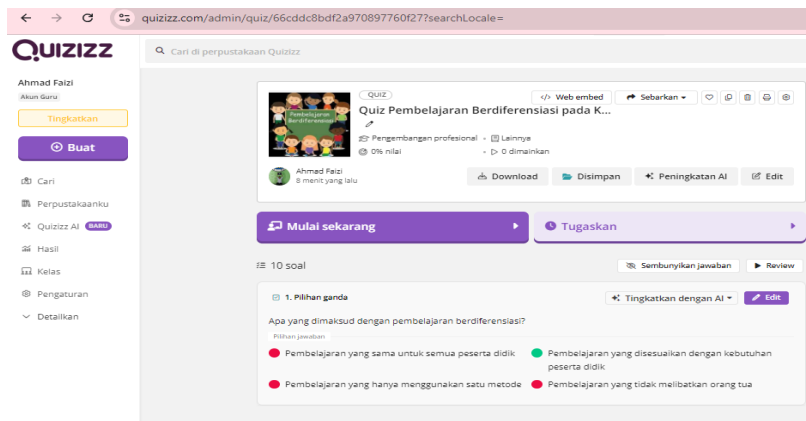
quizizz.com/admin/quiz/66cddc8bdf2a970897760f27?searchLocale=

QUIZIZZ

Cari di perpustakaan Quizizz

Ahmad Faizi
Akun Guru

Tingkatkan

Buat

Cari
Perpustakaanku
Quizizz AI BARU
Hasil
Kelas
Pengaturan
Detailkan

Pembelajaran Berdiferensiasi

QUIZ
Quiz Pembelajaran Berdiferensiasi pada K...

Web embed
Sebarkan

Pengembangan profesional • Lainnya
0% nilai • 0 dimainkan

Ahmad Faizi
8 menit yang lalu

Download
Disimpan
Peningkatan AI
Edit

Mulai sekarang
Tugaskan

10 soal
Sembunyikan jawaban
Review

1. Pilihan ganda
Tingkatkan dengan AI
Edit

Apa yang dimaksud dengan pembelajaran berdiferensiasi?

Pilihan jawaban

Pembelajaran yang sama untuk semua peserta didik
Pembelajaran yang disesuaikan dengan kebutuhan peserta didik
Pembelajaran yang hanya menggunakan satu metode
Pembelajaran yang tidak melibatkan orang tua